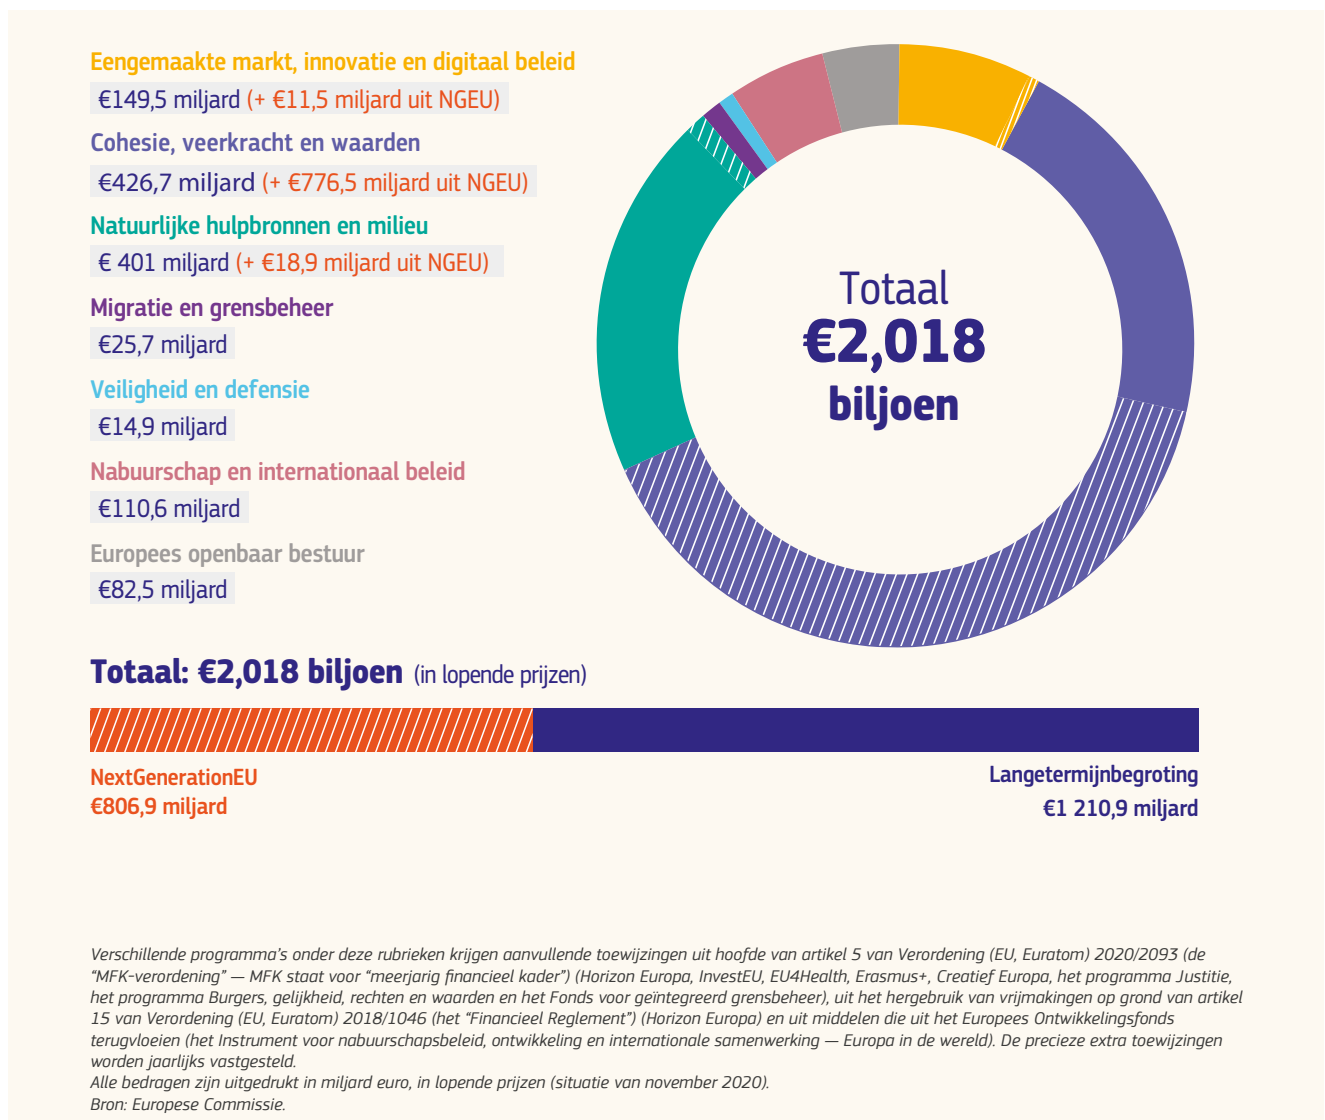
Eengemaakte markt, innovatie en digitaal beleid
€149,5 miljard (+ €11,5 miljard uit NGEU)

Cohesie, veerkracht en waarden
€426,7 miljard (+ €776,5 miljard uit NGEU)

Natuurlijke hulpbronnen en milieu
€ 401 miljard (+ €18,9 miljard uit NGEU)

Migratie en grensbeheer
€25,7 miljard

Veiligheid en defensie
€14,9 miljard

Nabuurschap en internationaal beleid
€110,6 miljard

Europees openbaar bestuur
€82,5 miljard

Totaal
€2,018
biljoen

Totaal: €2,018 biljoen (in lopende prijzen)

NextGenerationEU
€806,9 miljard

Langetermijnbegroting
€1 210,9 miljard

Verschillende programma's onder deze rubrieken krijgen aanvullende toewijzingen uit hoofde van artikel 5 van Verordening (EU, Euratom) 2020/2093 (de "MFK-verordening" — MFK staat voor "meerjarig financieel kader") (Horizon Europa, InvestEU, EU4Health, Erasmus+, Creatief Europa, het programma Justitie, het programma Burgers, gelijkheid, rechten en waarden en het Fonds voor geïntegreerd grensbeheer), uit het hergebruik van vrijmakingen op grond van artikel 15 van Verordening (EU, Euratom) 2018/1046 (het "Financieel Reglement") (Horizon Europa) en uit middelen die uit het Europees Ontwikkelingsfonds terugvloeien (het Instrument voor nabuurschapsbeleid, ontwikkeling en internationale samenwerking — Europa in de wereld). De precieze extra toewijzingen worden jaarlijks vastgesteld.
Alle bedragen zijn uitgedrukt in miljard euro, in lopende prijzen (situatie van november 2020).
Bron: Europese Commissie.